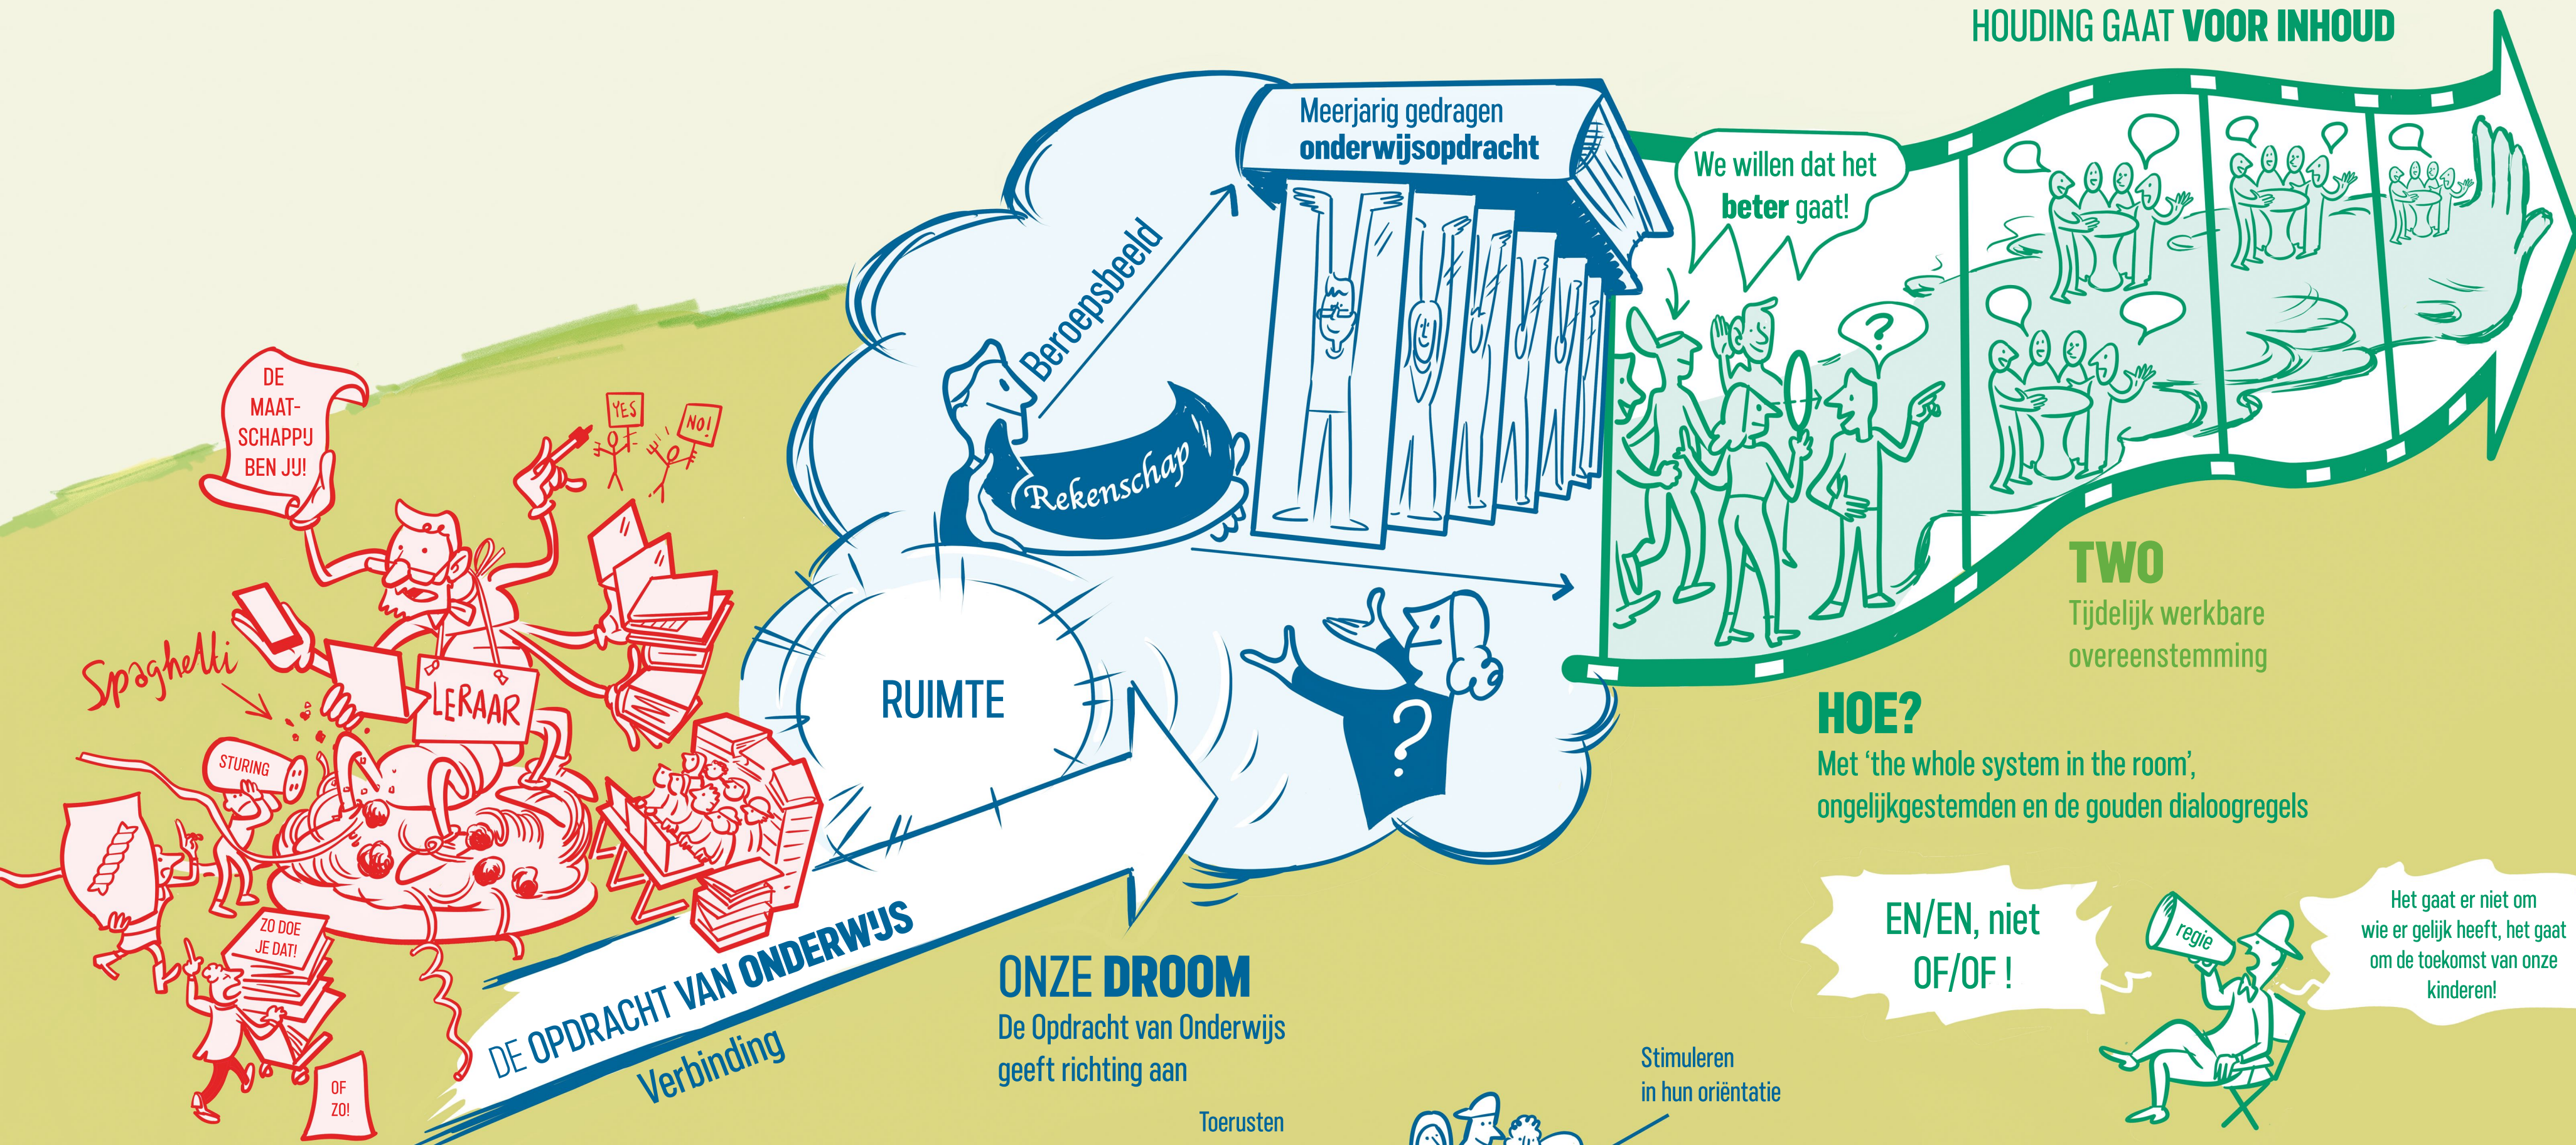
HOUDING GAAT VOOR INHOUD

Meerjarig gedragen onderwijsopdracht

We willen dat het beter gaat!

Beroepsbeeld

Rekenschap

DE MAAT-SCHAPPIJ BEN JIJ!

YES

NO!

Spaghetti

LERAAR

STURING

ZO DOE JE DAT!

OF ZO!

RUIMTE

DE OPDRACHT VAN ONDERWIJS

Verbinding

TWO
Tijdelijk werkbare overeenstemming

HOE?
Met 'the whole system in the room', ongelijkgestemden en de gouden dialoogregels

EN/EN, niet OF/OF !

regie

Het gaat er niet om wie er gelijk heeft, het gaat om de toekomst van onze kinderen!

ONZE DROOM
De Opdracht van Onderwijs geeft richting aan

Stimuleren in hun oriëntatie

Toerusten